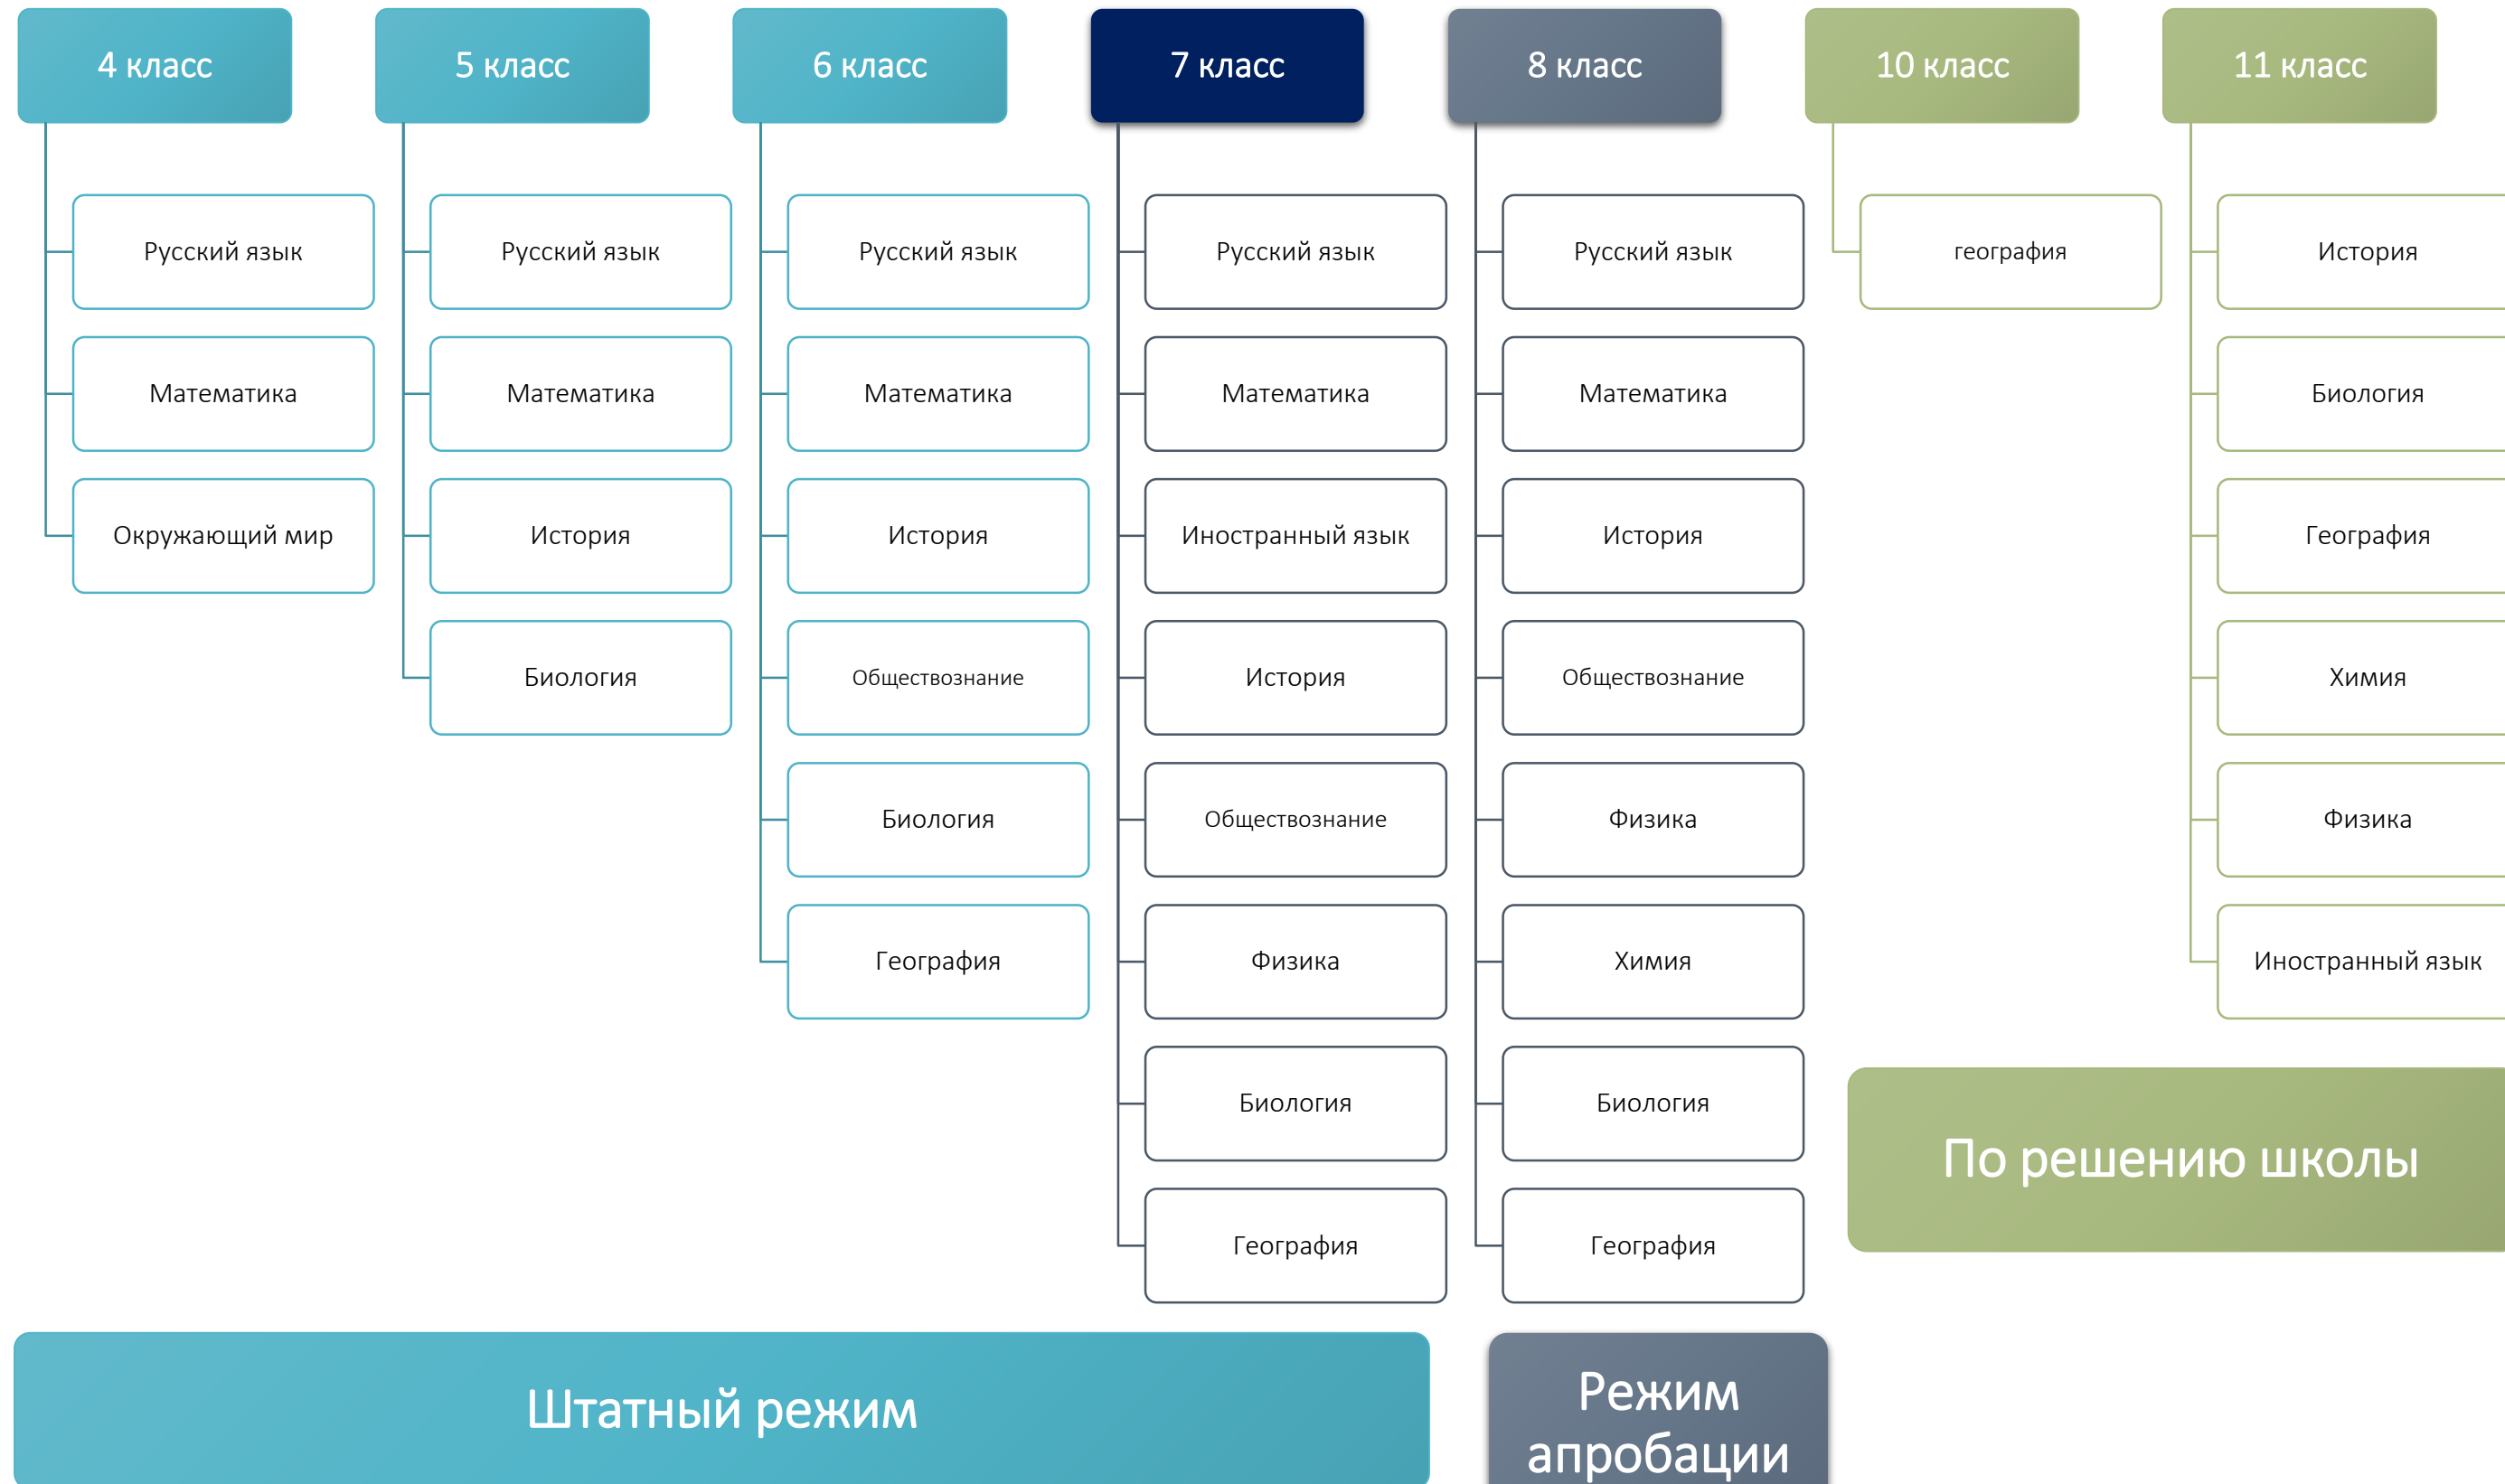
4 класс

Русский язык

Математика

Окружающий мир

5 класс

Русский язык

Математика

История

Биология

6 класс

Русский язык

Математика

История

Обществознание

Биология

География

7 класс

Русский язык

Математика

Иностранный язык

История

Обществознание

Физика

Биология

География

8 класс

Русский язык

Математика

История

Обществознание

Физика

Химия

Биология

География

10 класс

география

11 класс

История

Биология

География

Химия

Физика

Иностранный язык

По решению школы

Штатный режим

Режим апробации